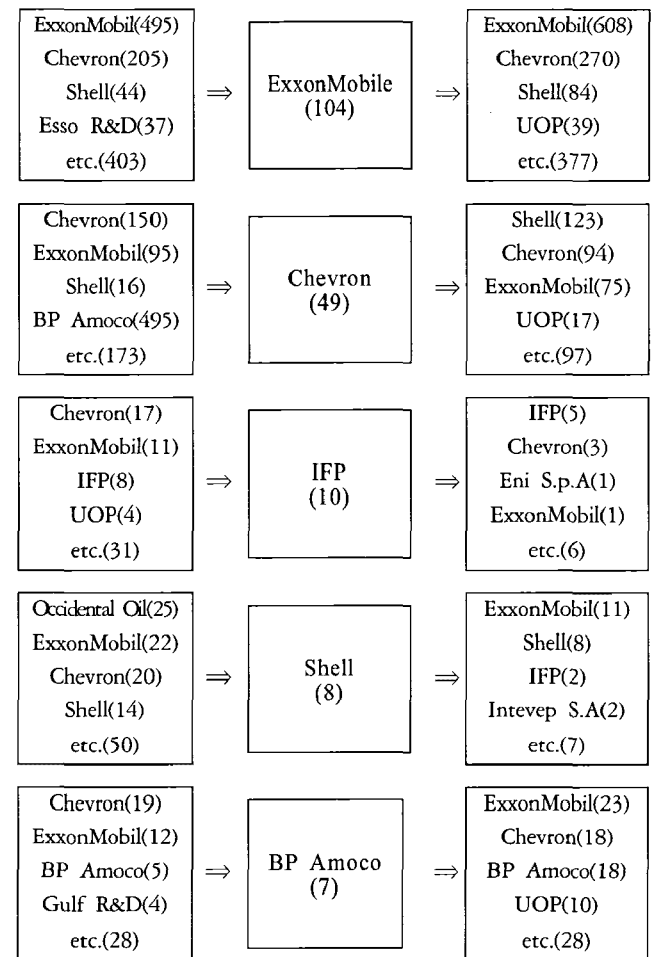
ExxonMobil(495)
Chevron(205)
Shell(44)
Esso R&D(37)
etc.(403)

⇒

ExxonMobile
(104)

⇒

ExxonMobil(608)
Chevron(270)
Shell(84)
UOP(39)
etc.(377)

Chevron(150)
ExxonMobil(95)
Shell(16)
BP Amoco(495)
etc.(173)

⇒

Chevron
(49)

⇒

Shell(123)
Chevron(94)
ExxonMobil(75)
UOP(17)
etc.(97)

Chevron(17)
ExxonMobil(11)
IFP(8)
UOP(4)
etc.(31)

⇒

IFP
(10)

⇒

IFP(5)
Chevron(3)
Eni S.p.A(1)
ExxonMobil(1)
etc.(6)

Occidental Oil(25)
ExxonMobil(22)
Chevron(20)
Shell(14)
etc.(50)

⇒

Shell
(8)

⇒

ExxonMobil(11)
Shell(8)
IFP(2)
Intevep S.A(2)
etc.(7)

Chevron(19)
ExxonMobil(12)
BP Amoco(5)
Gulf R&D(4)
etc.(28)

⇒

BP Amoco
(7)

⇒

ExxonMobil(23)
Chevron(18)
BP Amoco(18)
UOP(10)
etc.(28)